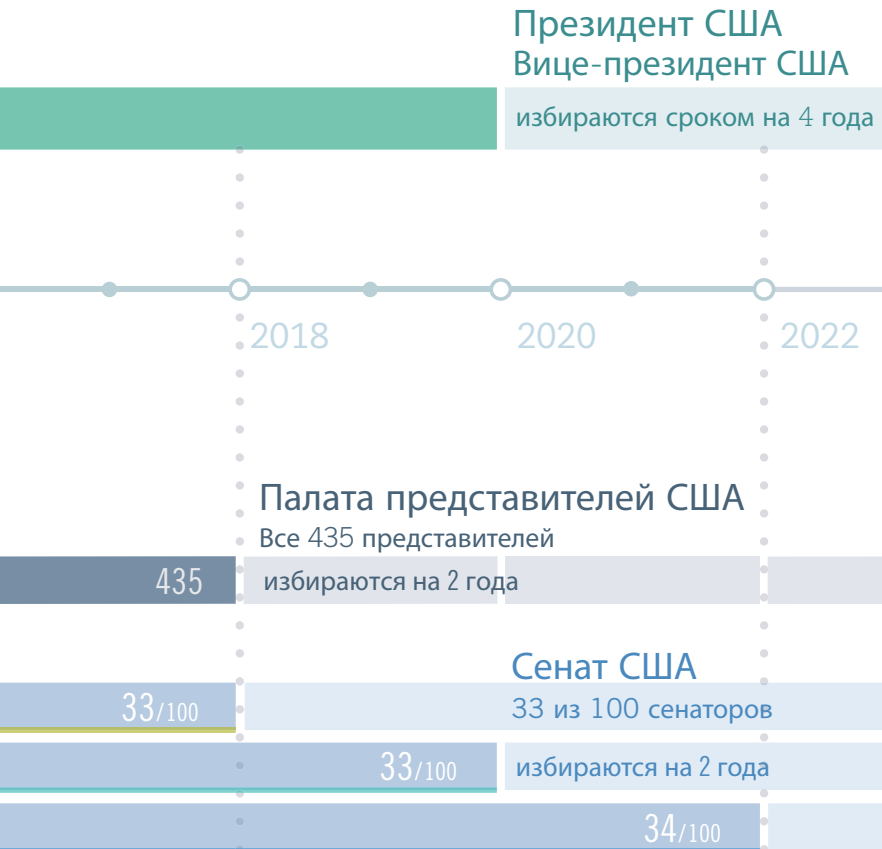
Президент США
Вице-президент США

избираются сроком на 4 года

2018

2020

2022

Палата представителей США
Все 435 представителей

435

избираются на 2 года

Сенат США

33/100

33 из 100 сенаторов

33/100

избираются на 2 года

34/100